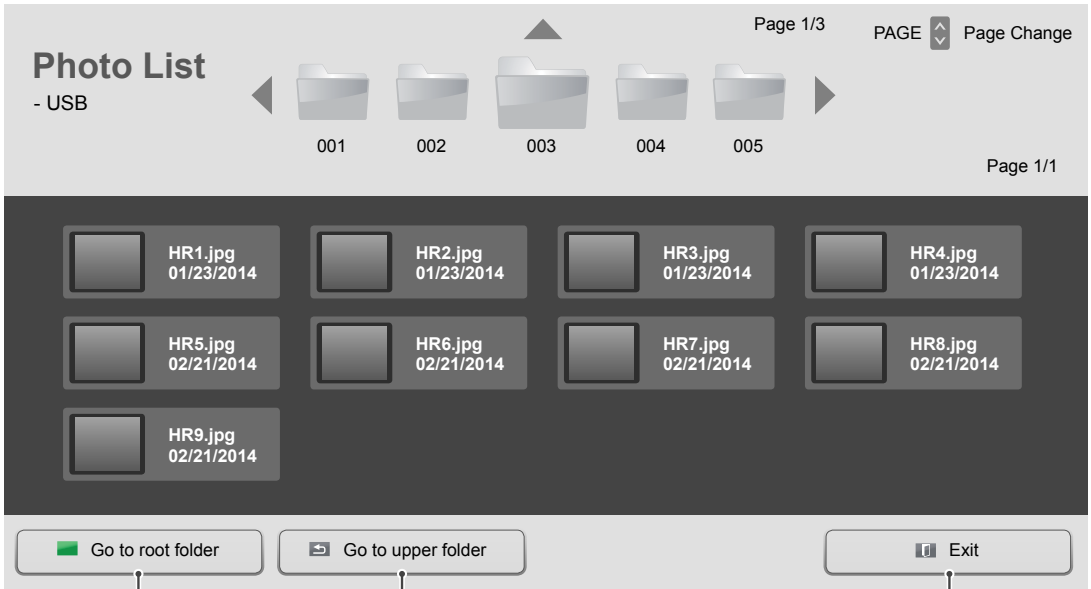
Photo List
- USB

Page 1/3

PAGE Page Change

001 002 003 004 005

Page 1/1

HR1.jpg
01/23/2014

HR2.jpg
01/23/2014

HR3.jpg
01/23/2014

HR4.jpg
01/23/2014

HR5.jpg
02/21/2014

HR6.jpg
02/21/2014

HR7.jpg
02/21/2014

HR8.jpg
02/21/2014

HR9.jpg
02/21/2014

Go to root folder

Go to upper folder

Exit